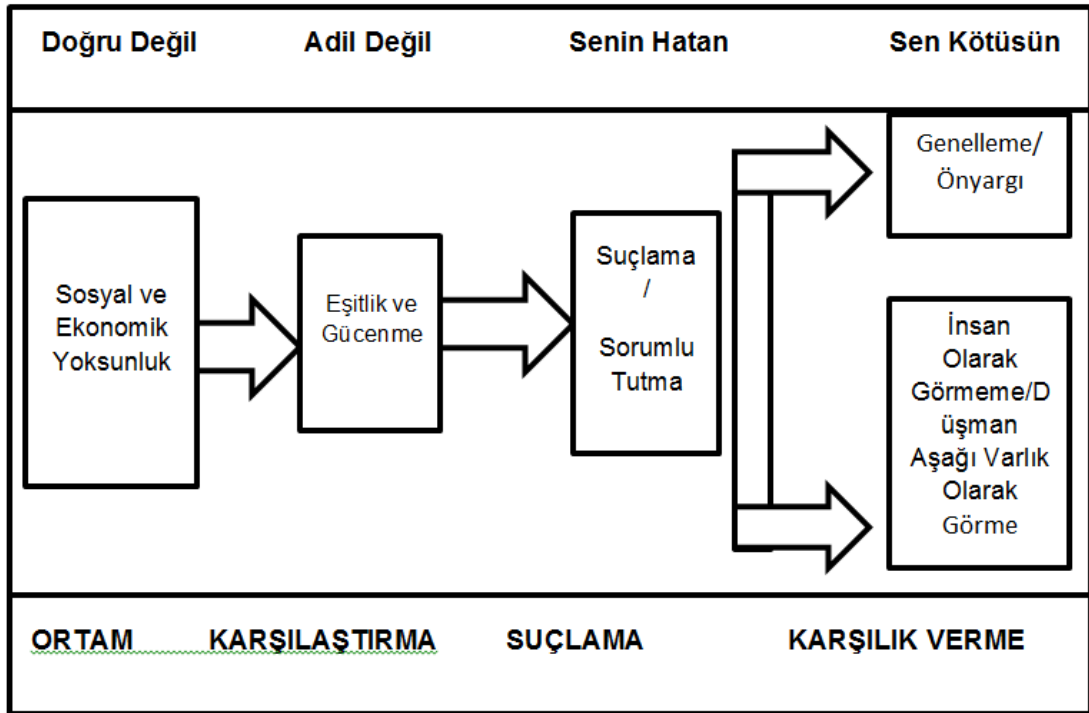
Doğru Değil Adil Değil Senin Hatan Sen Kötüsün

Sosyal ve Ekonomik Yoksunluk

Eşitlik ve Gücenme

Suçlama / Sorumlu Tutma

Genelleme/ Önyargı

İnsan Olarak Görmeme/Düşman Aşağı Varlık Olarak Görme

ORTAM KARŞILAŞTIRMA SUÇLAMA KARŞILIK VERME